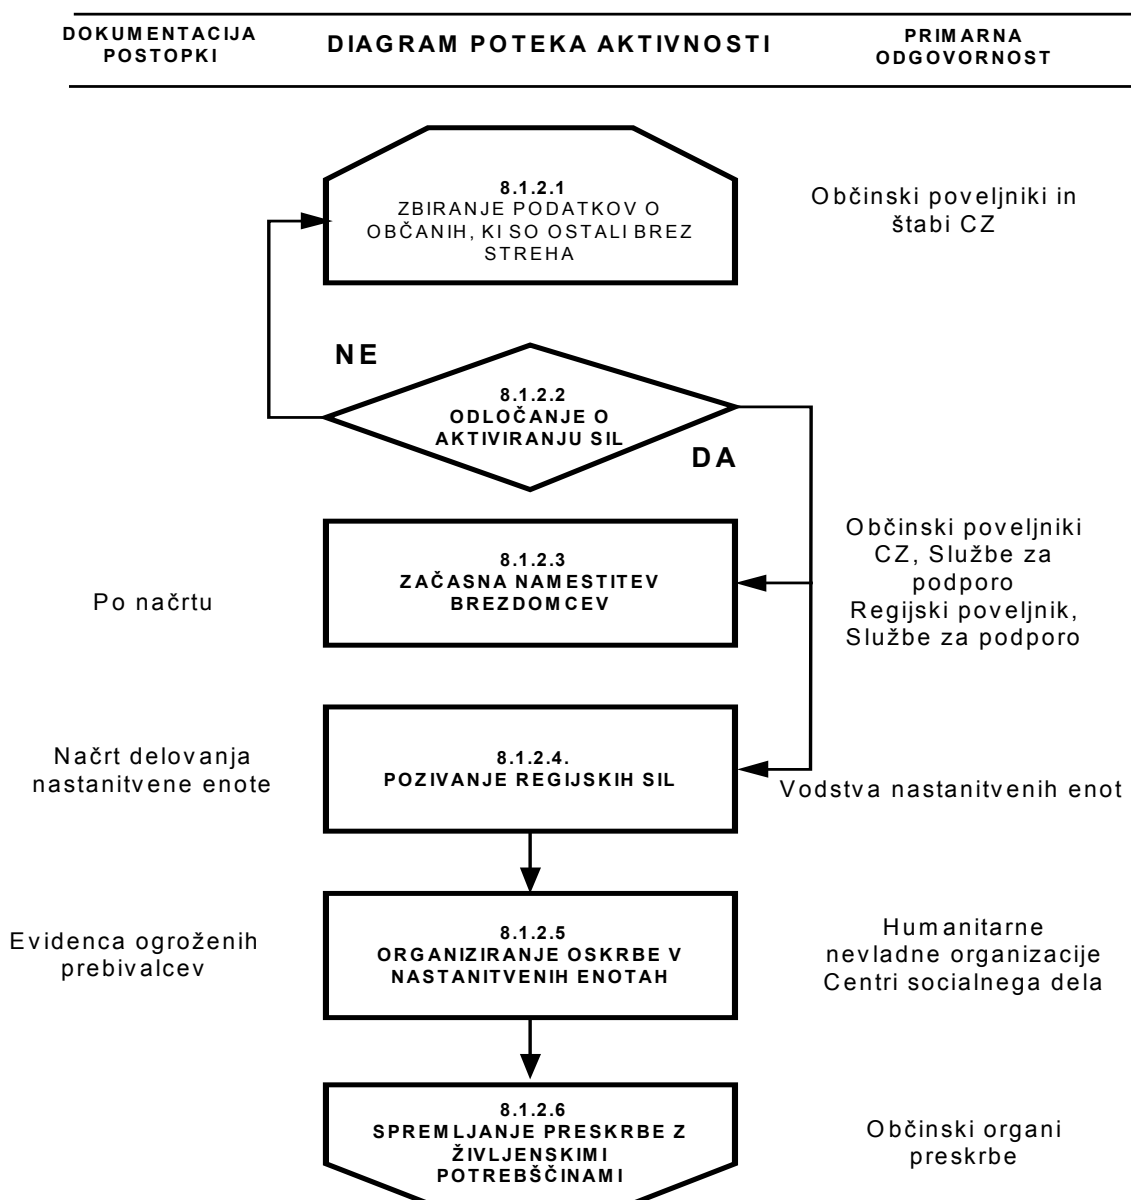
DOKUMENTACIJA POSTOPKI

DIAGRAM POTEKA AKTIVNOSTI

PRIMARNA ODGOVORNOST

8.1.2.1
ZBIRANJE PODATKOV O OBČANIH, KI SO OSTALI BREZ STREHA

Občinski poveljniki in štabi CZ

NE

8.1.2.2
ODLOČANJE O AKTIVIRANJU SIL

DA

Po načrtu

8.1.2.3
ZAČASNA NAMESTITEV BREZDOMCEV

Občinski poveljniki CZ, Službe za podporo
Regijski poveljnik, Službe za podporo

Načrt delovanja nastanitvene enote

8.1.2.4.
POZIVANJE REGIJSKIH SIL

Vodstva nastanitvenih enot

Evidenca ogroženih prebivalcev

8.1.2.5
ORGANIZIRANJE OSKRBE V NASTANITVENIH ENOTAH

Humanitarne nevladne organizacije
Centri socialnega dela

8.1.2.6
SPREMLJANJE PRESKRBE Z ŽIVLJENSKIMI POTREBŠČINAMI

Občinski organi preskrbe